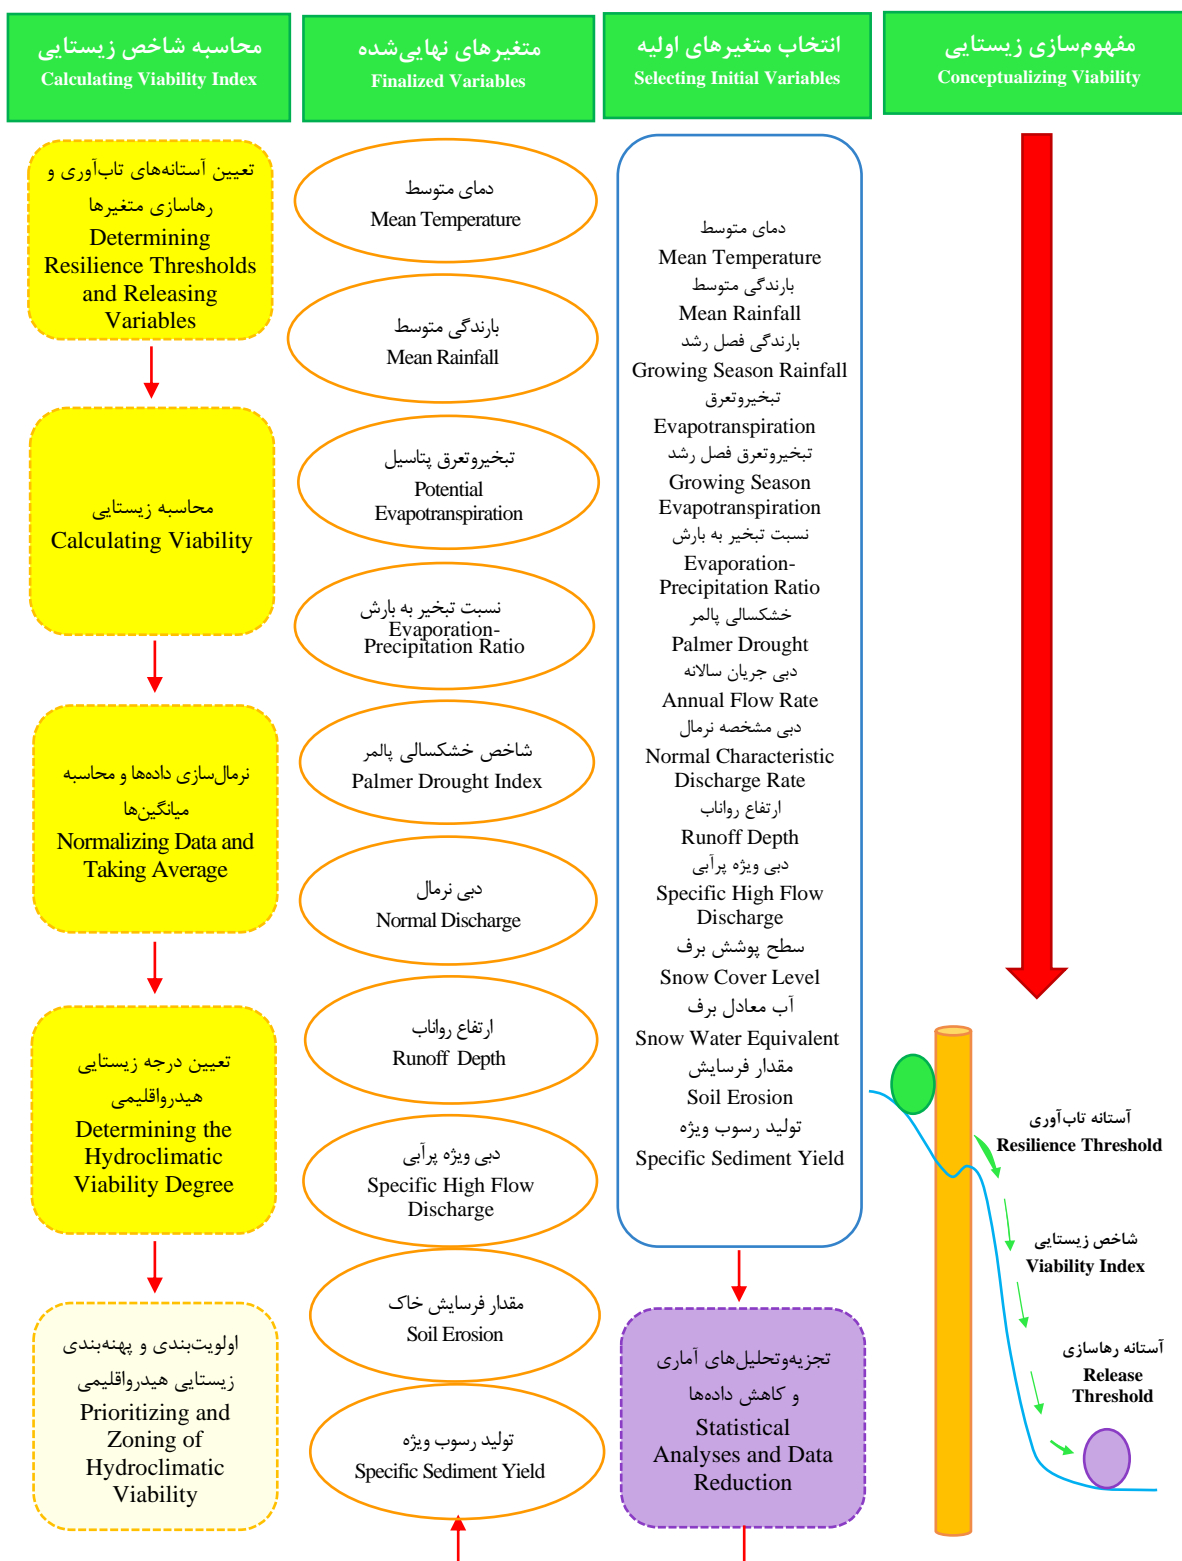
محاسبه شاخص زیستایی
Calculating Viability Index

متغیرهای نهایی‌شده
Finalized Variables

انتخاب متغیرهای اولیه
Selecting Initial Variables

مفهوم‌سازی زیستایی
Conceptualizing Viability

تعیین آستانه‌های تاب‌آوری و رهاسازی متغیرها
Determining Resilience Thresholds and Releasing Variables

محاسبه زیستایی
Calculating Viability

نرمال‌سازی داده‌ها و محاسبه میانگین‌ها
Normalizing Data and Taking Average

تعیین درجه زیستایی هیدرواقلیمی
Determining the Hydroclimatic Viability Degree

اولویت‌بندی و پهنه‌بندی زیستایی هیدرواقلیمی
Prioritizing and Zoning of Hydroclimatic Viability

دمای متوسط
Mean Temperature

بارندگی متوسط
Mean Rainfall

تبخیروتعرق پتاسیل
Potential Evapotranspiration

نسبت تبخیر به بارش
Evaporation-Precipitation Ratio

شاخص خشکسالی پالمر
Palmer Drought Index

دبی نرمال
Normal Discharge

ارتفاع رواناب
Runoff Depth

دبی ویژه پرآبی
Specific High Flow Discharge

مقدار فرسایش خاک
Soil Erosion

تولید رسوب ویژه
Specific Sediment Yield

دمای متوسط
Mean Temperature
بارندگی متوسط
Mean Rainfall
بارندگی فصل رشد
Growing Season Rainfall
تبخیروتعرق
Evapotranspiration
تبخیروتعرق فصل رشد
Growing Season Evapotranspiration
نسبت تبخیر به بارش
Evaporation-Precipitation Ratio
خشکسالی پالمر
Palmer Drought
دبی جریان سالانه
Annual Flow Rate
دبی مشخصه نرمال
Normal Characteristic Discharge Rate
ارتفاع رواناب
Runoff Depth
دبی ویژه پرآبی
Specific High Flow Discharge
سطح پوشش برف
Snow Cover Level
آب معادل برف
Snow Water Equivalent
مقدار فرسایش
Soil Erosion
تولید رسوب ویژه
Specific Sediment Yield

تجزیه‌وتحلیل‌های آماری و کاهش داده‌ها
Statistical Analyses and Data Reduction

آستانه تاب‌آوری
Resilience Threshold

شاخص زیستایی
Viability Index

آستانه رهاسازی
Release Threshold